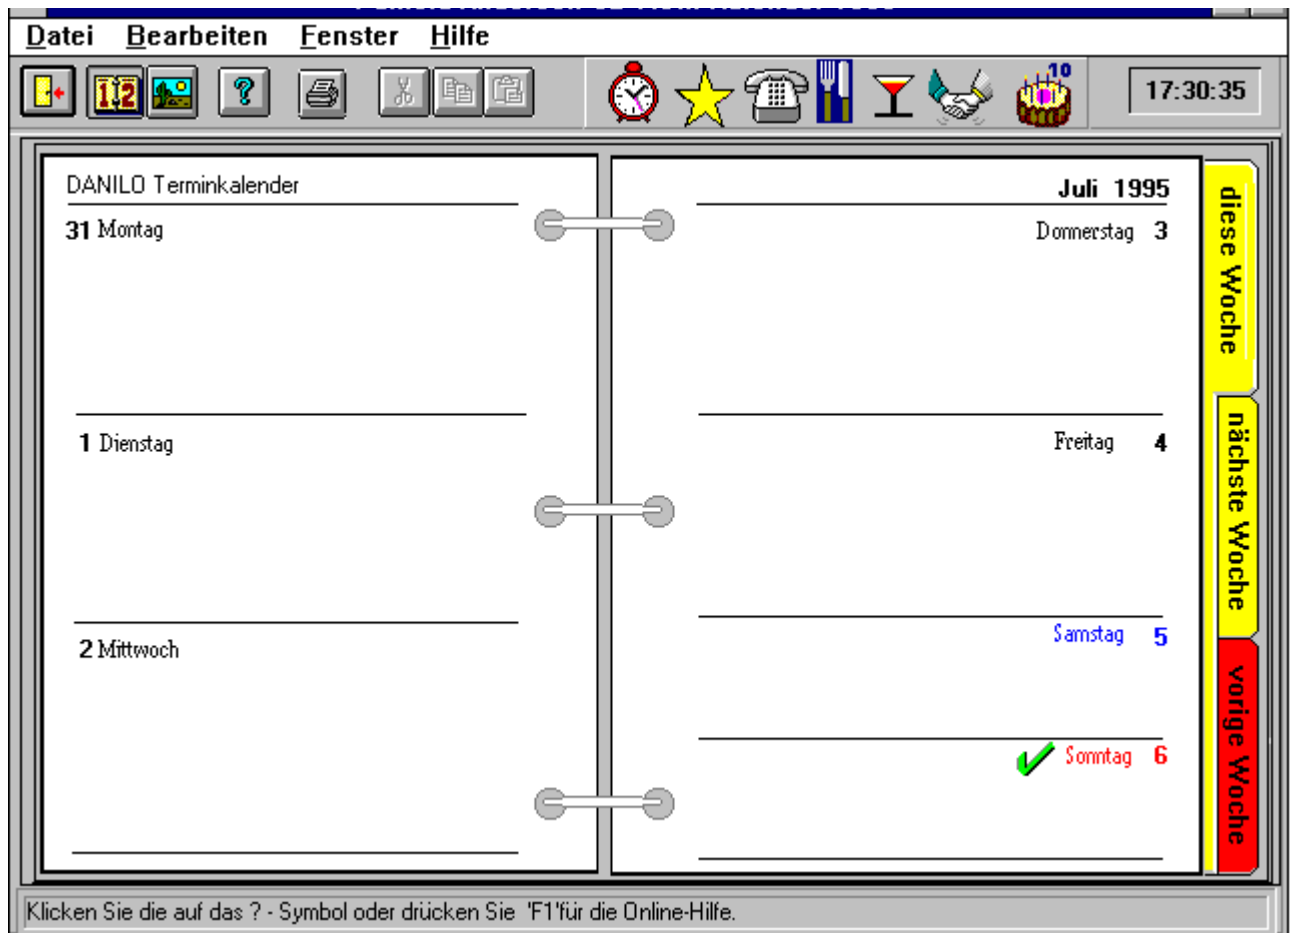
Datei Bearbeiten Fenster Hilfe

12

10

17:30:35

DANILO Terminkalender

31 Montag

1 Dienstag

2 Mittwoch

Juli 1995

Donnerstag 3

Freitag 4

Samstag 5

Sonntag 6

diese Woche

nächste Woche

vorige Woche

Klicken Sie die auf das ? - Symbol oder drücken Sie 'F1'für die Online-Hilfe.